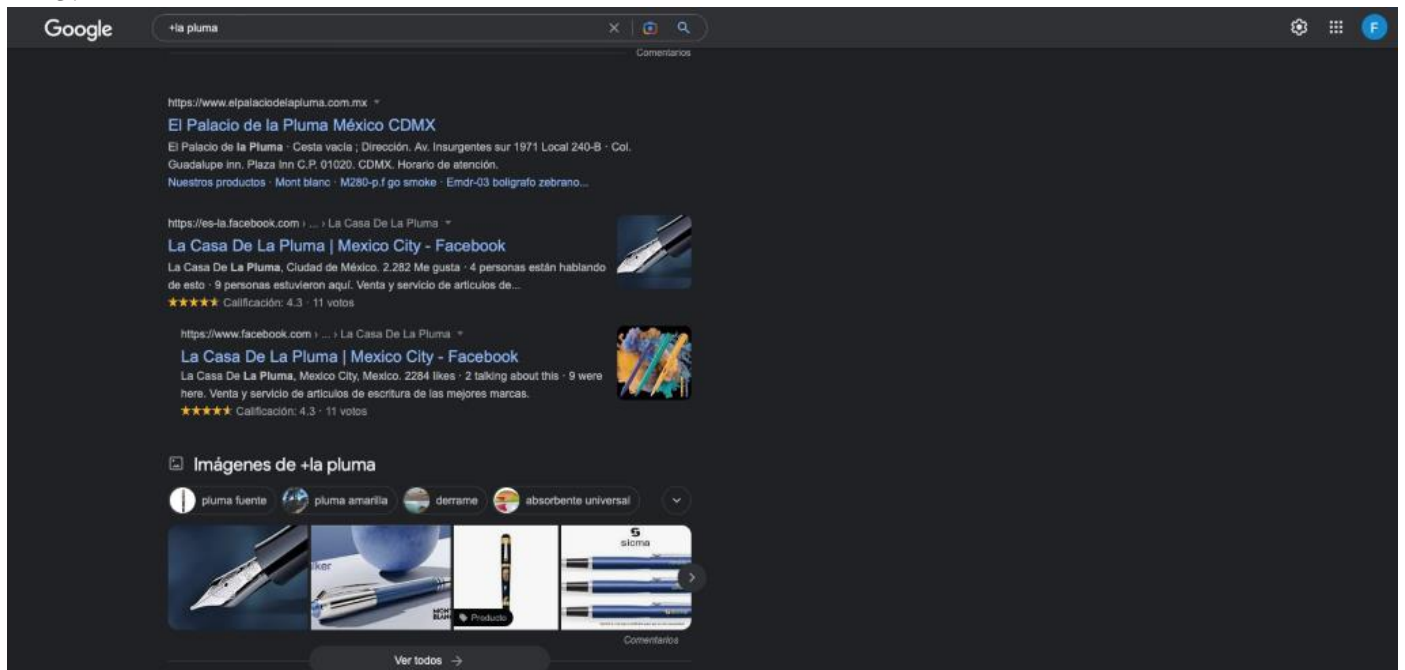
Google

+la pluma

F

Comentarios

https://www.elpalaciodelapluma.com.mx

El Palacio de la Pluma México CDMX

El Palacio de la Pluma · Cesta vacía ; Dirección. Av. Insurgentes sur 1971 Local 240-B · Col. Guadalupe inn. Plaza Inn C.P. 01020. CDMX. Horario de atención.

Nuestros productos · Mont blanc · M280-p.f go smoke · Emdr-03 bolígrafo zebrano...

https://es-la.facebook.com › ... › La Casa De La Pluma

La Casa De La Pluma | Mexico City - Facebook

La Casa De La Pluma, Ciudad de México. 2.282 Me gusta · 4 personas están hablando de esto · 9 personas estuvieron aquí. Venta y servicio de articulos de...

★★★★★ Calificación: 4.3 · 11 votos

https://www.facebook.com › ... › La Casa De La Pluma

La Casa De La Pluma | Mexico City - Facebook

La Casa De La Pluma, Mexico City, Mexico. 2284 likes · 2 talking about this · 9 were here. Venta y servicio de articulos de escritura de las mejores marcas.

★★★★★ Calificación: 4.3 · 11 votos

Imágenes de +la pluma

pluma fuente

pluma amarilla

derrame

absorbente universal

Producto

sicma

Comentarios

Ver todos →